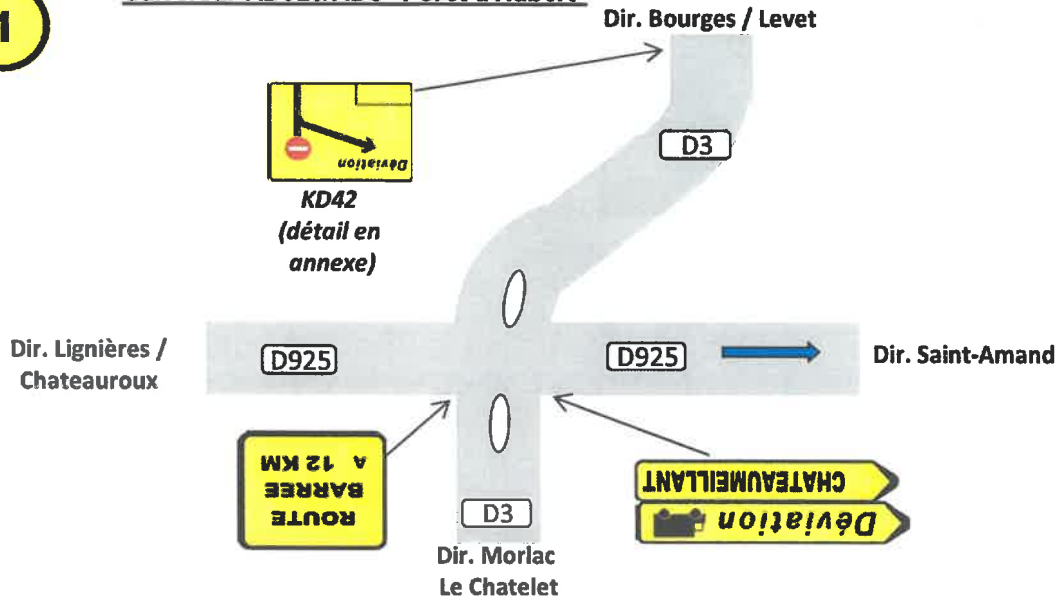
1

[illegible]

Dir. Bourges / Levet

D3

Déviation

KD42
(détail en annexe)

Dir. Lignières / Chateauroux

D925

D925

Dir. Saint-Amand

ROUTE BARREE A 12 KM

CHATEAUMEILLANT

Déviation

D3

Dir. Morlac
Le Chatelet